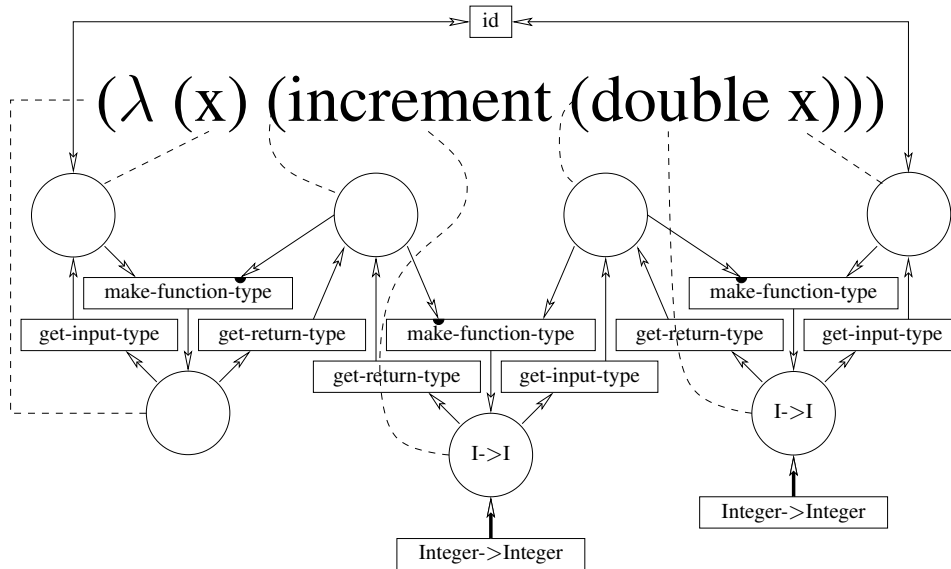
id

($\lambda$ (x) (increment (double x)))

make-function-type

get-input-type

get-return-type

make-function-type

get-return-type

get-input-type

make-function-type

get-return-type

get-input-type

I->I

I->I

Integer->Integer

Integer->Integer